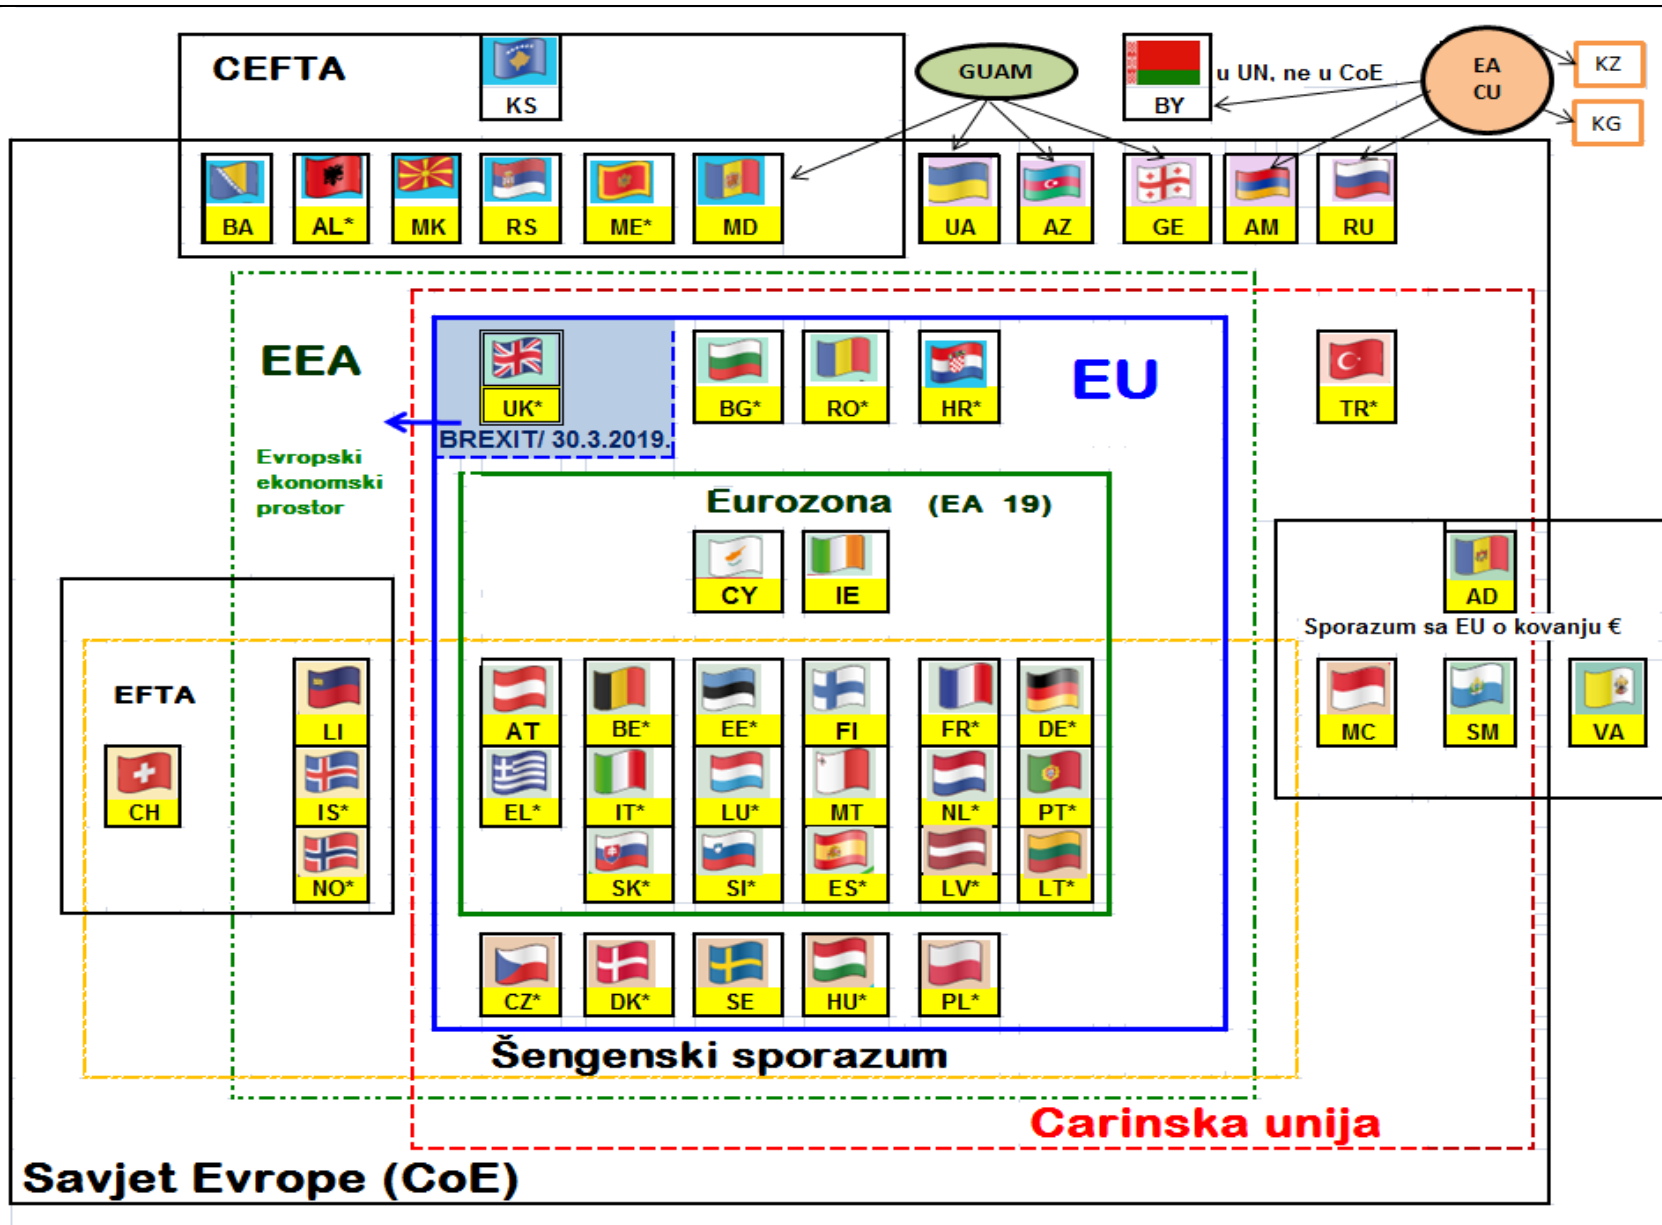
CEFTA

KS

GUAM

BY

u UN, ne u CoE

EA
CU

KZ

KG

BA AL* MK RS ME* MD

UA AZ GE AM RU

EEA

UK*

BG* RO* HR*

EU

TR*

BREXIT/ 30.3.2019.

Evropski ekonomski prostor

Eurozona (EA 19)

CY IE

AD

Sporazum sa EU o kovanju €

EFTA

LI

AT BE* EE* FI FR* DE*

MC SM VA

CH

IS*

EL* IT* LU* MT NL* PT*

NO*

SK* SI* ES* LV* LT*

CZ* DK* SE HU* PL*

Šengenski sporazum

Carinska unija

Savjet Evrope (CoE)